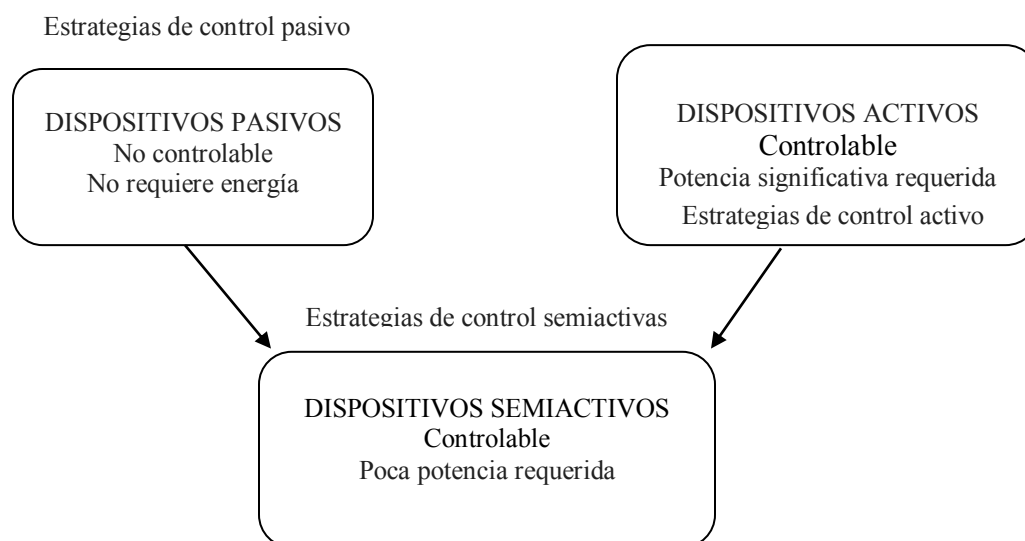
Estrategias de control pasivo

DISPOSITIVOS PASIVOS
No controlable
No requiere energía

DISPOSITIVOS ACTIVOS
Controlable
Potencia significativa requerida
Estrategias de control activo

Estrategias de control semiactivas

DISPOSITIVOS SEMIACTIVOS
Controlable
Poca potencia requerida